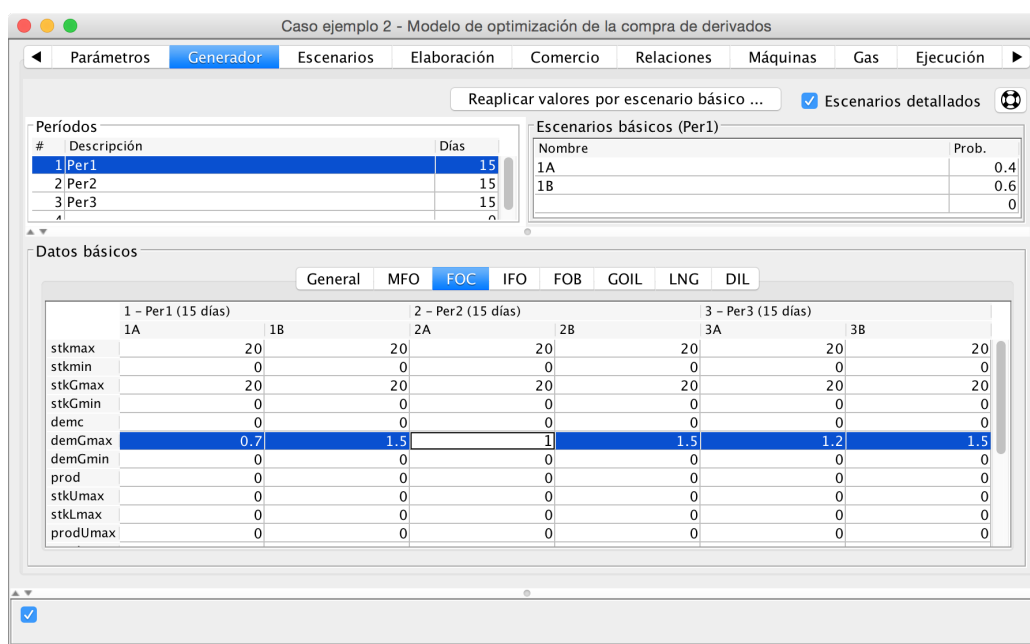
Caso ejemplo 2 - Modelo de optimización de la compra de derivados

◀ Parámetros | Generador | Escenarios | Elaboración | Comercio | Relaciones | Máquinas | Gas | Ejecución ▶

Reaplicar valores por escenario básico ...

Escenarios detallados

Períodos

| # | Descripción | Días |
|---|---|---|
| 1 | Per1 | 15 |
| 2 | Per2 | 15 |
| 3 | Per3 | 15 |

Escenarios básicos (Per1)

| Nombre | Prob. |
|---|---|
| 1A | 0.4 |
| 1B | 0.6 |
| | 0 |

Datos básicos

General | MFO | FOC | IFO | FOB | GOIL | LNG | DIL

| | 1 - Per1 (15 días) 1A | 1B | 2 - Per2 (15 días) 2A | 2B | 3 - Per3 (15 días) 3A | 3B |
|---|---|---|---|---|---|---|
| stkmax | 20 | 20 | 20 | 20 | 20 | 20 |
| stkmin | 0 | 0 | 0 | 0 | 0 | 0 |
| stkGmax | 20 | 20 | 20 | 20 | 20 | 20 |
| stkGmin | 0 | 0 | 0 | 0 | 0 | 0 |
| demc | 0 | 0 | 0 | 0 | 0 | 0 |
| demGmax | 0.7 | 1.5 | 1 | 1.5 | 1.2 | 1.5 |
| demGmin | 0 | 0 | 0 | 0 | 0 | 0 |
| prod | 0 | 0 | 0 | 0 | 0 | 0 |
| stkUmax | 0 | 0 | 0 | 0 | 0 | 0 |
| stkLmax | 0 | 0 | 0 | 0 | 0 | 0 |
| prodUmax | 0 | 0 | 0 | 0 | 0 | 0 |